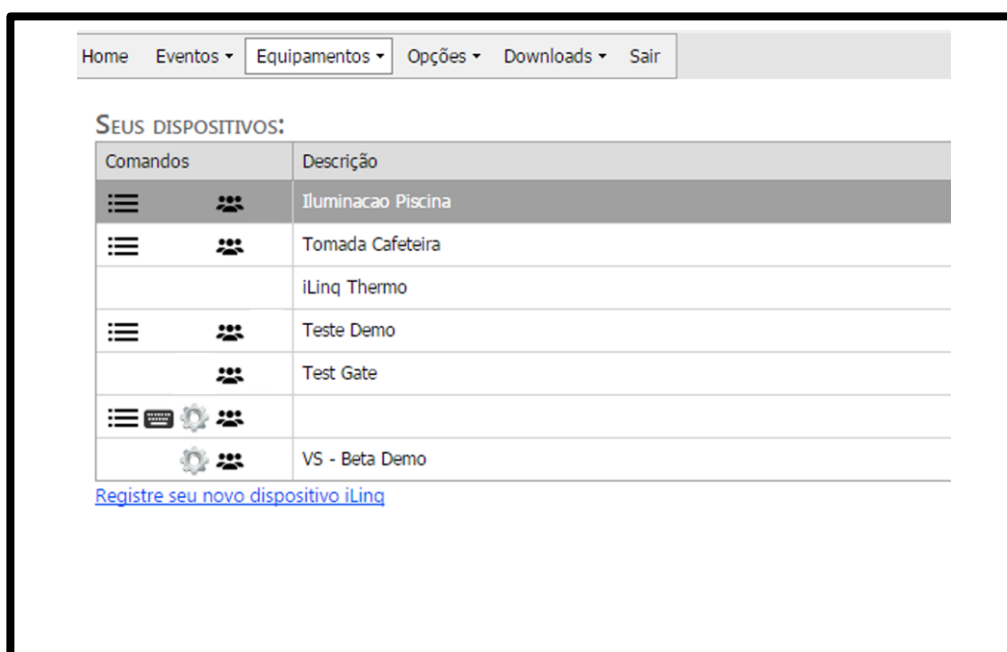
Home Eventos ▾ Equipamentos ▾ Opções ▾ Downloads ▾ Sair

SEUS DISPOSITIVOS:

| Comandos | Descrição |
|---|---|
| | Iluminacao Piscina |
| | Tomada Cafeteira |
| | iLinq Thermo |
| | Teste Demo |
| | Test Gate |
| | |
| | VS - Beta Demo |

Registre seu novo dispositivo iLinq